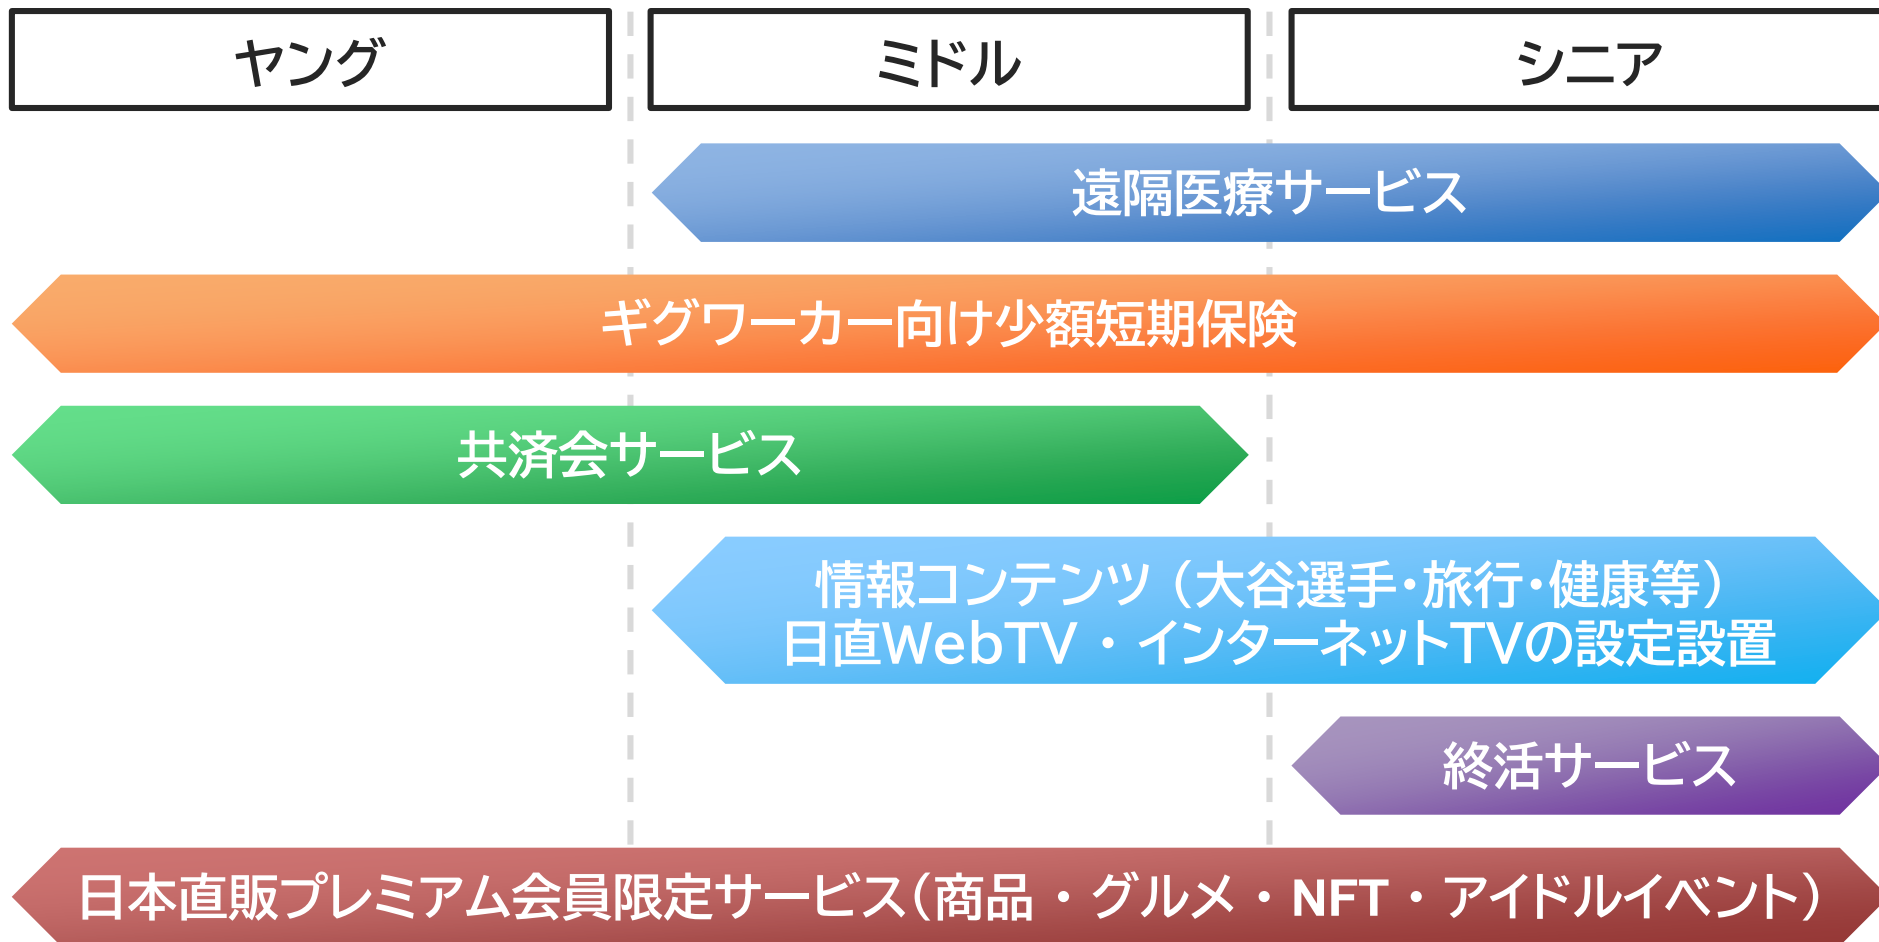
ヤング

ミドル

シニア

遠隔医療サービス

ギグワーカー向け少額短期保険

共済会サービス

情報コンテンツ（大谷選手・旅行・健康等）
日直WebTV ・インターネットTVの設定設置

終活サービス

日本直販プレミアム会員限定サービス（商品 ・グルメ ・NFT ・アイドルイベント）